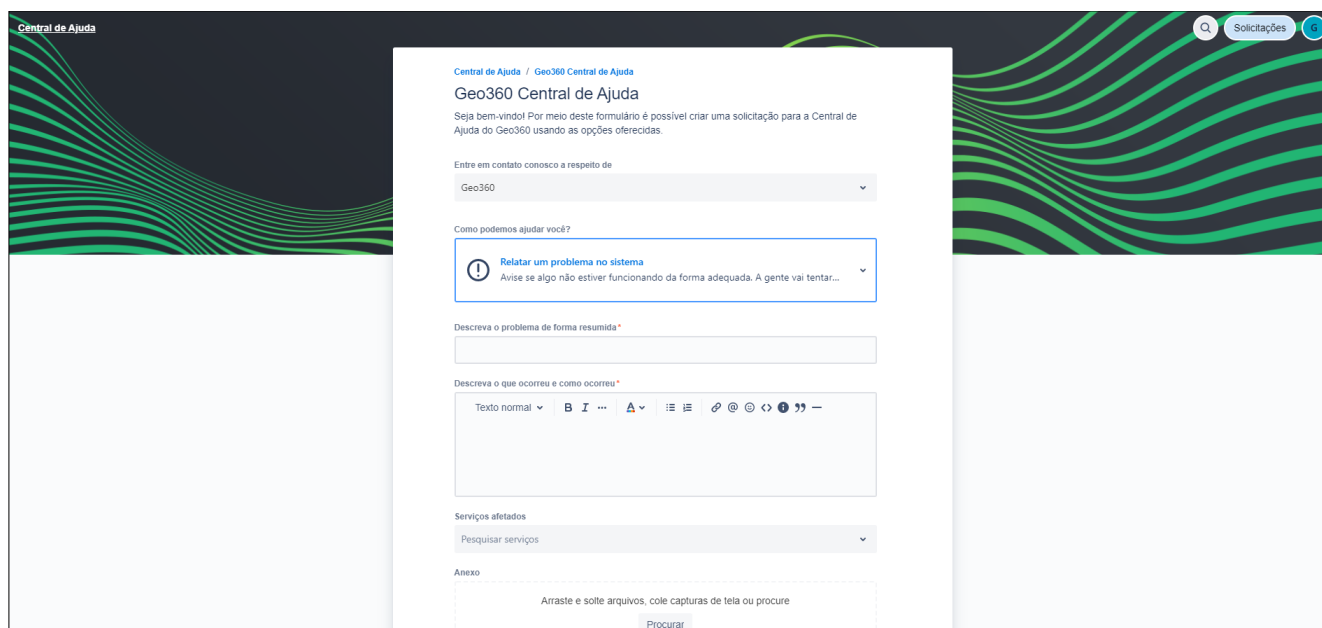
Central de Ajuda

Solicitações

G

Central de Ajuda / Geo360 Central de Ajuda

Geo360 Central de Ajuda

Seja bem-vindo! Por meio deste formulário é possível criar uma solicitação para a Central de Ajuda do Geo360 usando as opções oferecidas.

Entre em contato conosco a respeito de

Geo360

Como podemos ajudar você?

Relatar um problema no sistema
Avise se algo não estiver funcionando da forma adequada. A gente vai tentar...

Descreva o problema de forma resumida*

Descreva o que ocorreu e como ocorreu*

Texto normal B I ··· A

Serviços afetados

Pesquisar serviços

Anexo

Arraste e solte arquivos, cole capturas de tela ou procure

Procurar